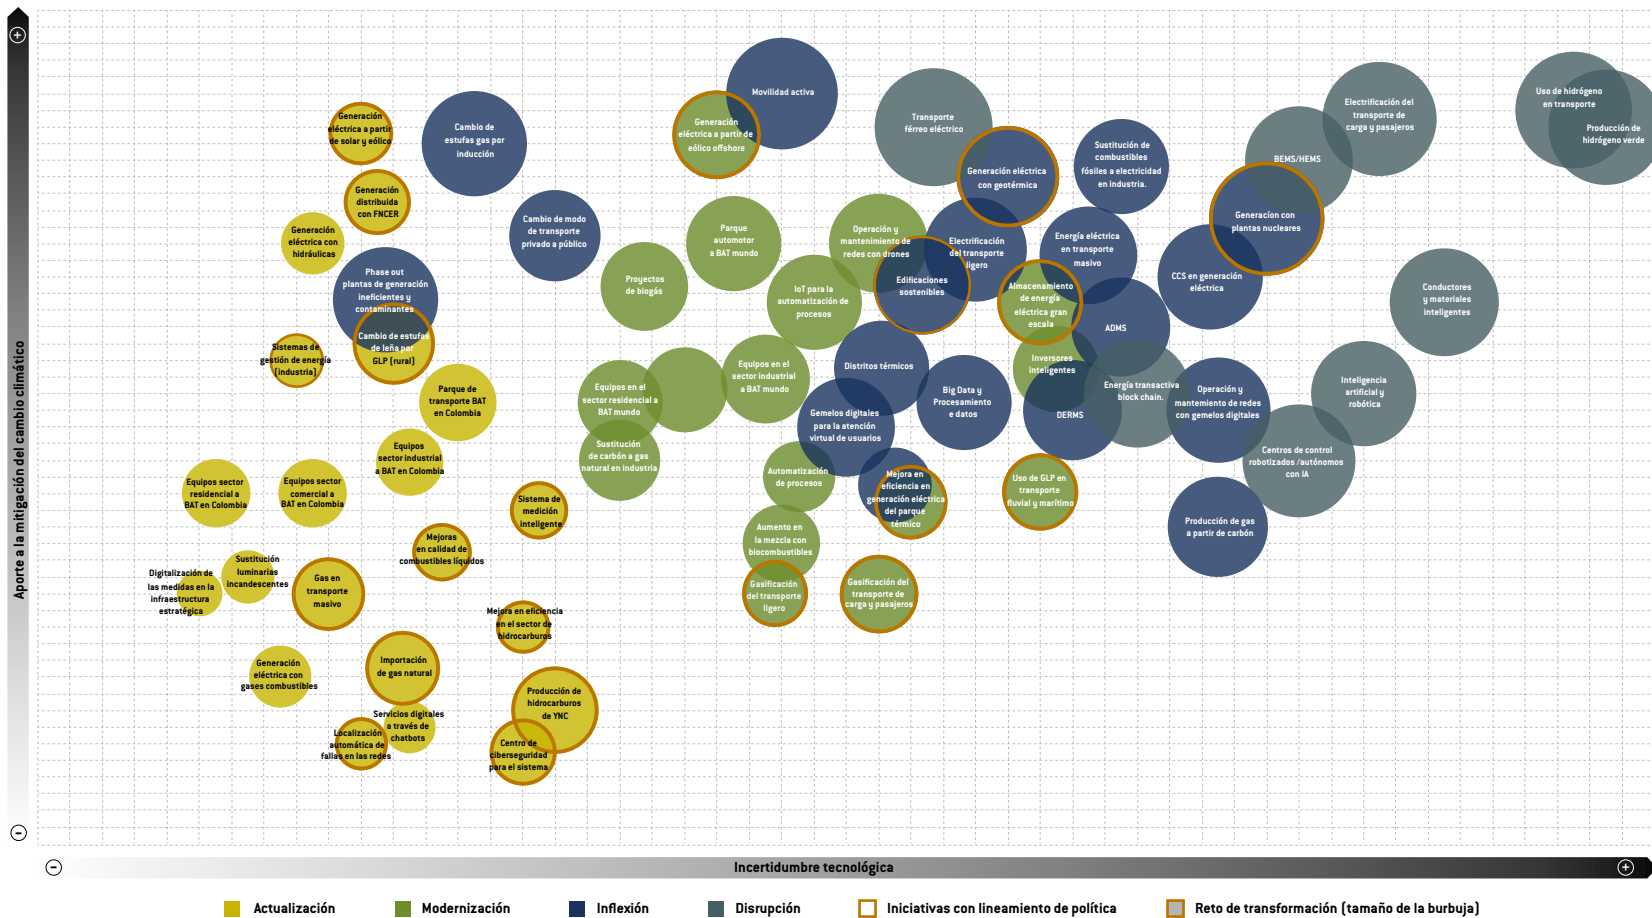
Aporte a la mitigación del cambio climático

Generación eléctrica a partir de solar y eólico
Cambio de estufas gas por inducción
Movilidad activa
Generación eléctrica a partir de eólico offshore
Transporte férreo eléctrico
Electrificación del transporte de carga y pasajeros
Uso de hidrógeno en transporte
Producción de hidrógeno verde
Generación distribuida con FNCER
Generación eléctrica con hidráulicas
Cambio de modo de transporte privado a público
Parque automotor a BAT mundo
Operación y mantenimiento de redes con drones
Generación eléctrica con geotérmica
Sustitución de combustibles fósiles a electricidad en industria.
BEMS/HEMS
Generación con plantas nucleares
Phase out plantas de generación ineficientes y contaminantes
Proyectos de biogás
IoT para la automatización de procesos
Electrificación del transporte ligero
Edificaciones sostenibles
Energía eléctrica en transporte masivo
CCS en generación eléctrica
Conductores y materiales inteligentes
Cambio de estufas de leña por GLP (rural)
Almacenamiento de energía eléctrica gran escala
ADMS
Sistemas de gestión de energía (industria)
Parque de transporte BAT en Colombia
Equipos en el sector residencial a BAT mundo
Equipos en el sector industrial a BAT mundo
Distritos térmicos
Inversores inteligentes
Energía transactiva block chain.
Operación y mantenimiento de redes con gemelos digitales
Inteligencia artificial y robótica
Big Data y Procesamiento e datos
Gemelos digitales para la atención virtual de usuarios
DERMS
Equipos sector industrial a BAT en Colombia
Sustitución de carbón a gas natural en industria
Centros de control robotizados /autónomos con IA
Equipos sector residencial a BAT en Colombia
Equipos sector comercial a BAT en Colombia
Sistema de medición inteligente
Automatización de procesos
Mejora en eficiencia en generación eléctrica del parque térmico
Uso de GLP en transporte fluvial y marítimo
Producción de gas a partir de carbón
Mejoras en calidad de combustibles líquidos
Aumento en la mezcla con biocombustibles
Digitalización de las medidas en la infraestructura estratégica
Sustitución luminarias incandescentes
Gas en transporte masivo
Gasificación del transporte ligero
Gasificación del transporte de carga y pasajeros
Mejora en eficiencia en el sector de hidrocarburos
Generación eléctrica con gases combustibles
Importación de gas natural
Producción de hidrocarburos de YNC
Servicios digitales a través de chatbots
Localización automática de fallas en las redes
Centro de ciberseguridad para el sistema

Incertidumbre tecnológica

Actualización
Modernización
Inflexión
Disrupción
Iniciativas con lineamiento de política
Reto de transformación (tamaño de la burbuja)